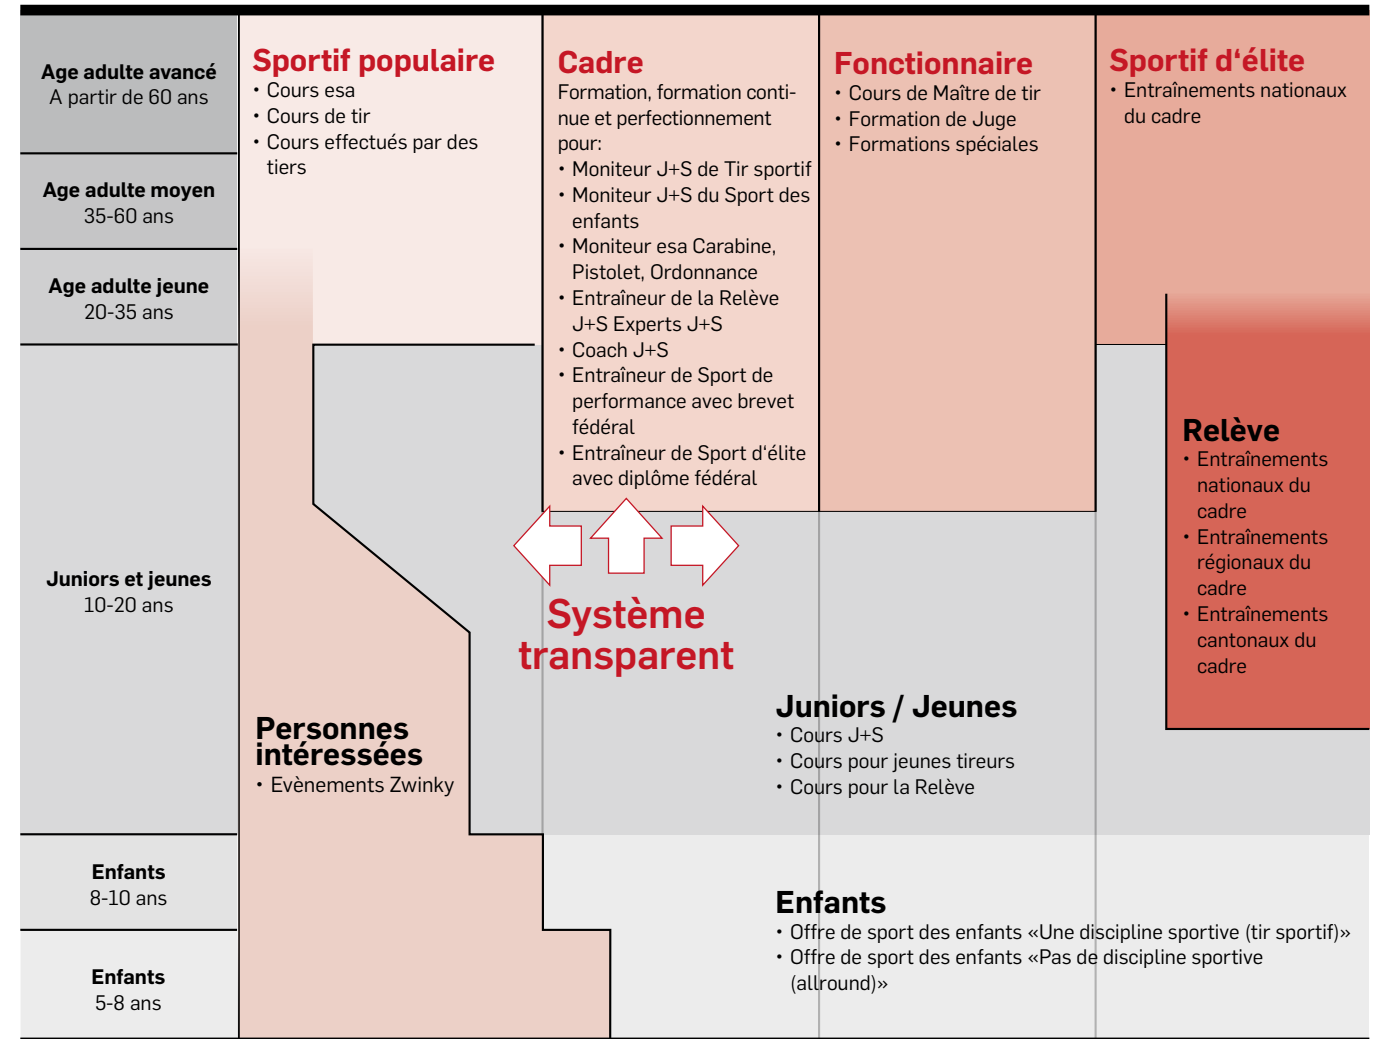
Age adulte avancé
A partir de 60 ans

Age adulte moyen
35-60 ans

Age adulte jeune
20-35 ans

Juniors et jeunes
10-20 ans

Enfants
8-10 ans

Enfants
5-8 ans

Sportif populaire
• Cours esa
• Cours de tir
• Cours effectués par des tiers

Cadre
Formation, formation continue et perfectionnement pour:
• Moniteur J+S de Tir sportif
• Moniteur J+S du Sport des enfants
• Moniteur esa Carabine, Pistolet, Ordonnance
• Entraîneur de la Relève J+S Experts J+S
• Coach J+S
• Entraîneur de Sport de performance avec brevet fédéral
• Entraîneur de Sport d'élite avec diplôme fédéral

Fonctionnaire
• Cours de Maître de tir
• Formation de Juge
• Formations spéciales

Sportif d'élite
• Entraînements nationaux du cadre

Relève
• Entraînements nationaux du cadre
• Entraînements régionaux du cadre
• Entraînements cantonaux du cadre

Système transparent

Personnes intéressées
• Evènements Zwinky

Juniors / Jeunes
• Cours J+S
• Cours pour jeunes tireurs
• Cours pour la Relève

Enfants
• Offre de sport des enfants «Une discipline sportive (tir sportif)»
• Offre de sport des enfants «Pas de discipline sportive (allround)»